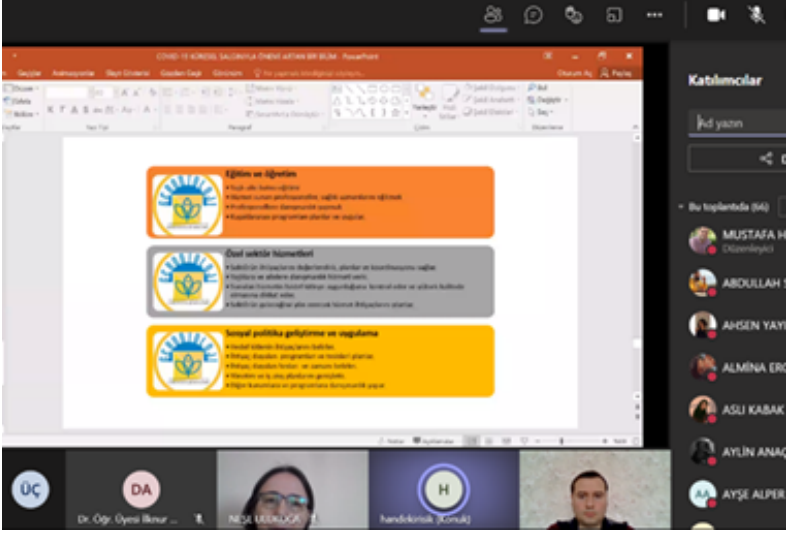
COVID-19 KÜRESEL SALGINIYLA ÖNEMİ ARTAN BİR BİLİM - PowerPoint

Eğitim ve öğretim

Özel sektör hizmetleri

Sosyal politika geliştirme ve uygulama

Katılımcılar

Ad yazın

Bu toplantıda (66)

MUSTAFA H

Düzenleyici

ABDULLAH S

AHSEN YAY

ALMİNA ER

ASLI KABAK

AYLİN ANA

AYŞE ALPER

ÜÇ

DA

Dr. Öğr. Üyesi İlknur ...

NESL UZUNDAĞ

H

handekirisik (Konuk)